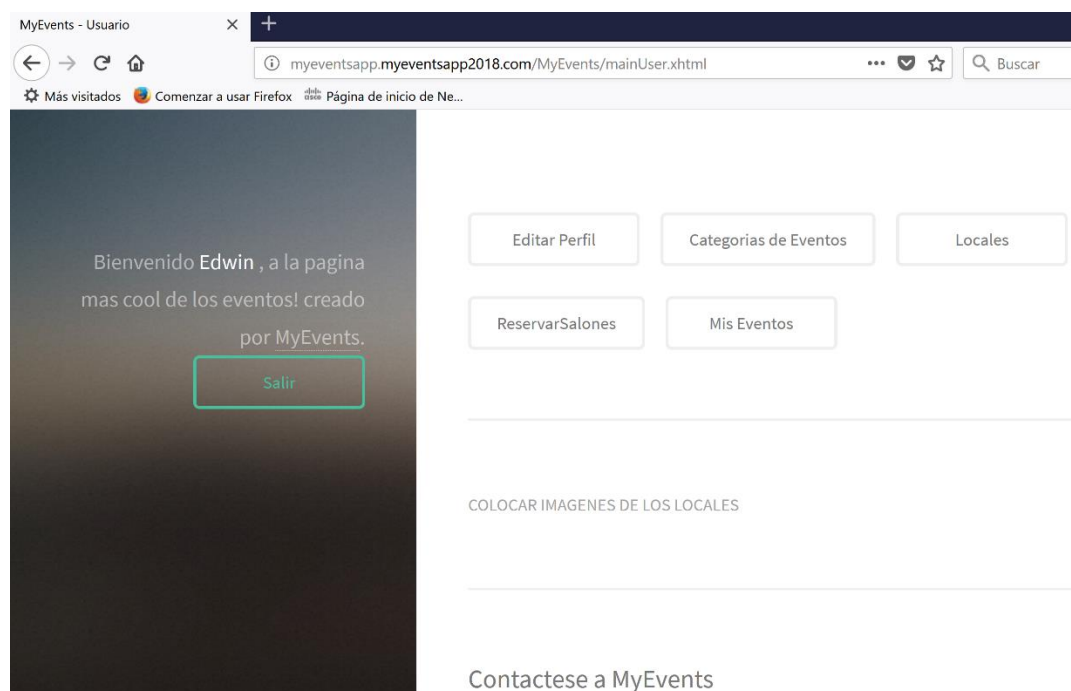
MyEvents - Usuario ×

myeventsapp.myeventsapp2018.com/MyEvents/mainUser.xhtml ••• Buscar

Más visitados Comenzar a usar Firefox Página de inicio de Ne...

Bienvenido Edwin , a la pagina mas cool de los eventos! creado por MyEvents.

Salir

Editar Perfil

Categorias de Eventos

Locales

ReservarSalones

Mis Eventos

COLOCAR IMAGENES DE LOS LOCALES

Contactese a MyEvents